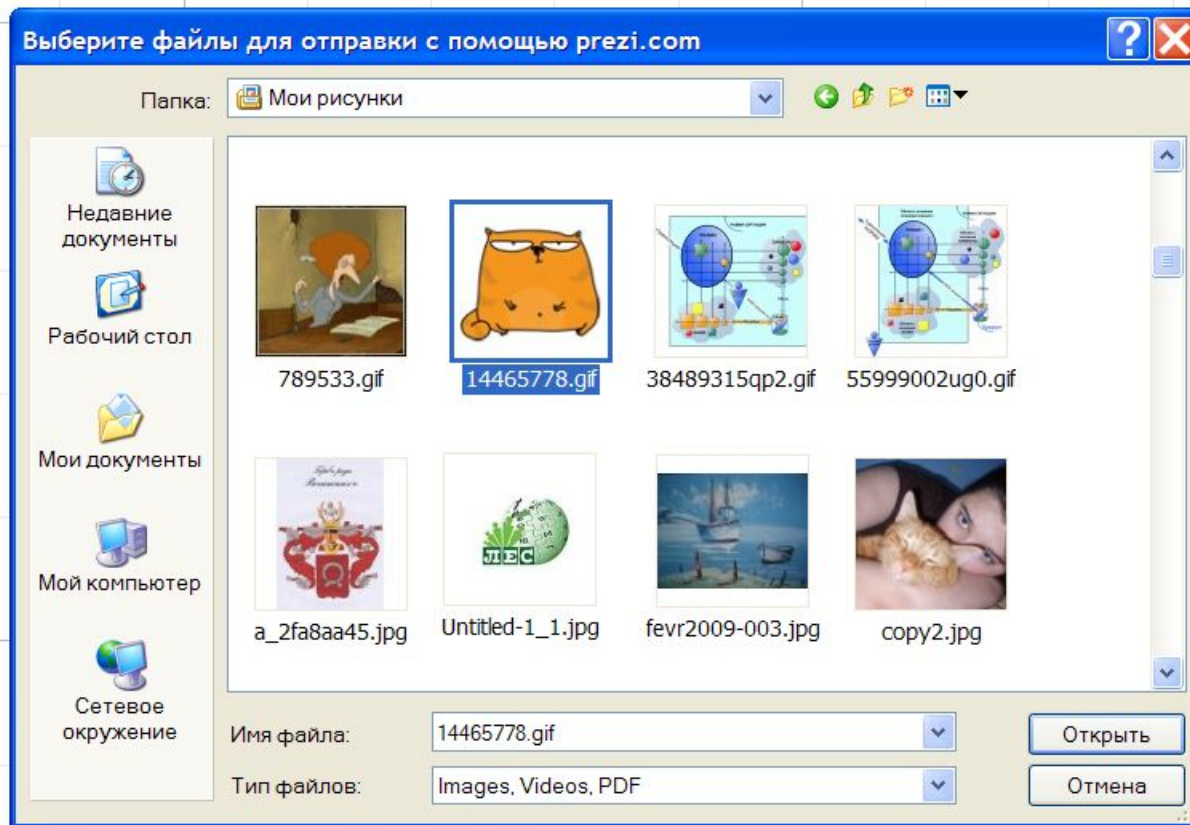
Выберите файлы для отправки с помощью prezi.com

Папка: Мои рисунки

Недавние документы

Рабочий стол

Мои документы

Мой компьютер

Сетевое окружение

789533.gif

14465778.gif

38489315qp2.gif

55999002ug0.gif

a_2fa8aa45.jpg

ЛЕС

Untitled-1_1.jpg

fevr2009-003.jpg

copy2.jpg

Имя файла: 14465778.gif

Тип файлов: Images, Videos, PDF

Открыть

Отмена